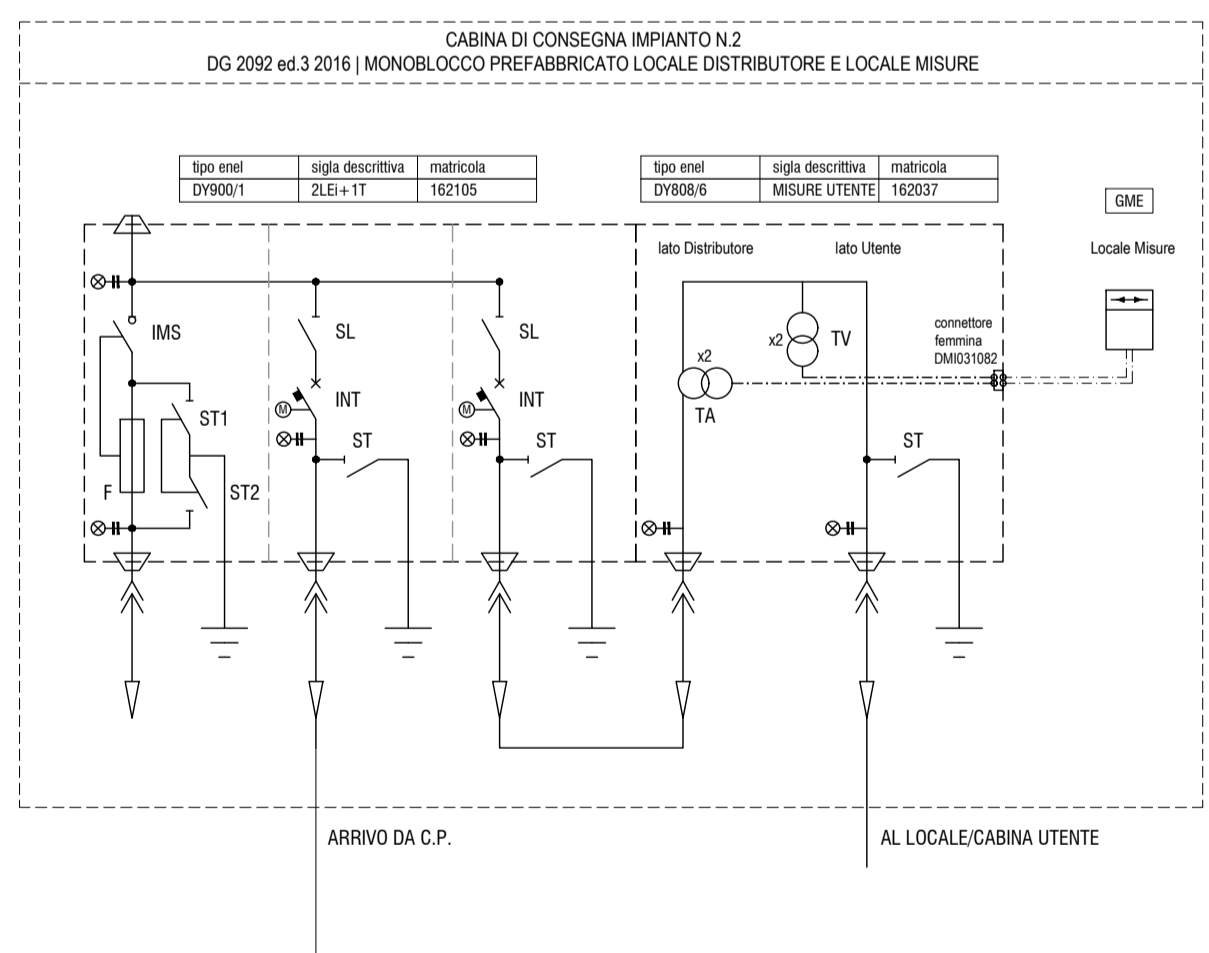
CABINA DI CONSEGNA IMPIANTO N.2
DG 2092 ed.3 2016 | MONOBLOCCO PREFABBRICATO LOCALE DISTRIBUTORE E LOCALE MISURE

| tipo enel | sigla descrittiva | matricola |
|---|---|---|
| DY900/1 | 2LEi+1T | 162105 |

| tipo enel | sigla descrittiva | matricola |
|---|---|---|
| DY808/6 | MISURE UTENTE | 162037 |

GME

Locale Misure

lato Distributore

lato Utente

IMS

ST1

F

ST2

SL

INT

M

ST

SL

INT

M

ST

x2

TV

x2

TA

connettore femmina DMI031082

ST

ARRIVO DA C.P.

AL LOCALE/CABINA UTENTE